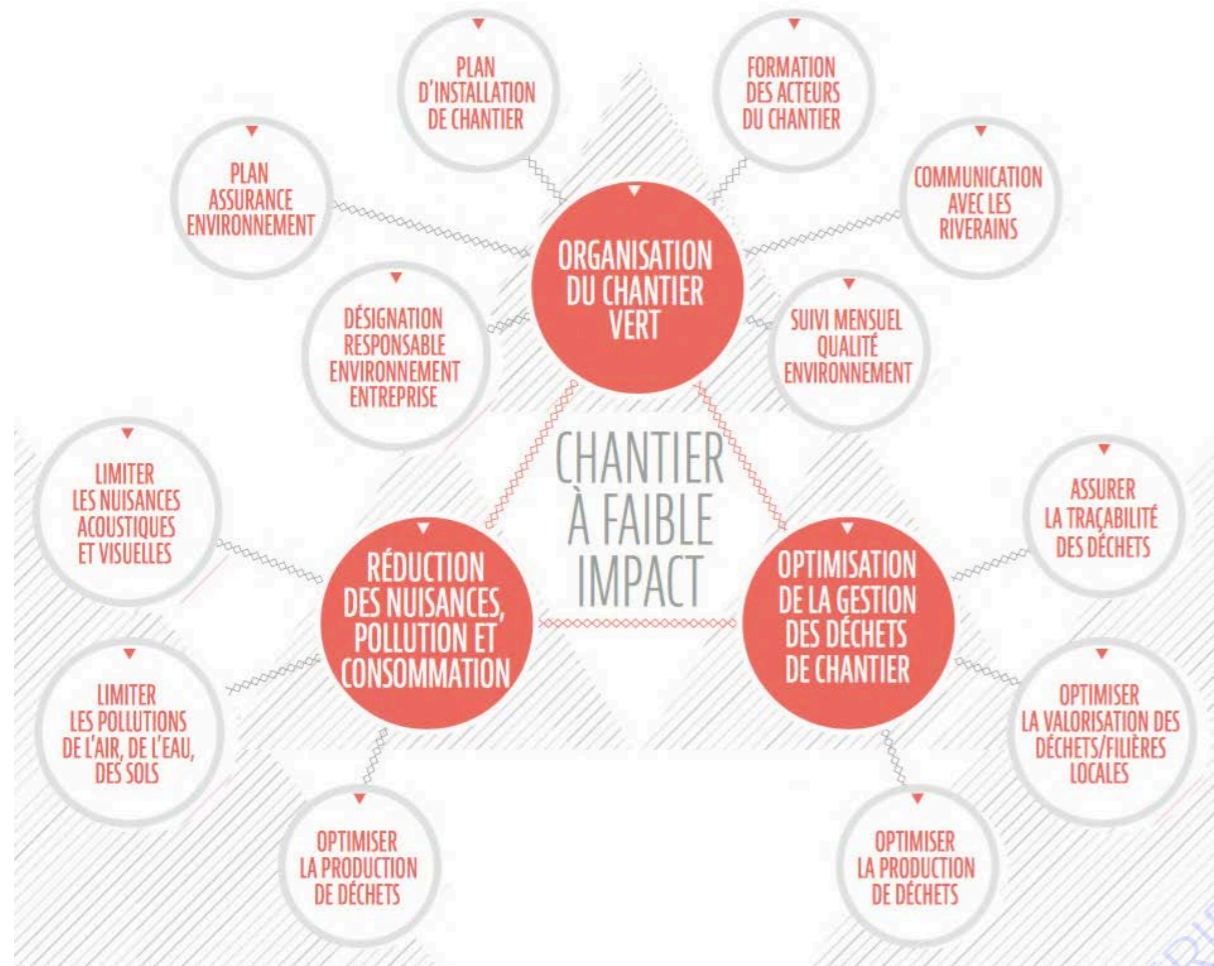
PLAN D'INSTALLATION DE CHANTIER

FORMATION DES ACTEURS DU CHANTIER

PLAN ASSURANCE ENVIRONNEMENT

COMMUNICATION AVEC LES RIVERAINS

ORGANISATION DU CHANTIER VERT

DÉSIGNATION RESPONSABLE ENVIRONNEMENT ENTREPRISE

SUIVI MENSUEL QUALITÉ ENVIRONNEMENT

CHANTIER À FAIBLE IMPACT

LIMITER LES NUISANCES ACOUSTIQUES ET VISUELLES

RÉDUCTION DES NUISANCES, POLLUTION ET CONSOMMATION

OPTIMISATION DE LA GESTION DES DÉCHETS DE CHANTIER

ASSURER LA TRAÇABILITÉ DES DÉCHETS

LIMITER LES POLLUTIONS DE L'AIR, DE L'EAU, DES SOLS

OPTIMISER LA VALORISATION DES DÉCHETS/FILIÈRES LOCALES

OPTIMISER LA PRODUCTION DE DÉCHETS

OPTIMISER LA PRODUCTION DE DÉCHETS